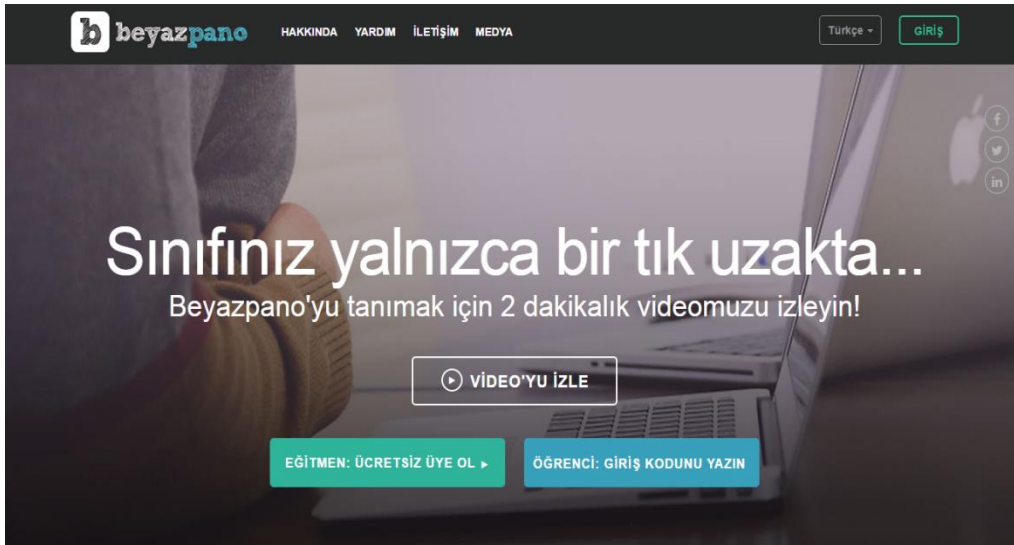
b beyazpano HAKKINDA YARDIM İLETİŞİM MEDYA Türkçe GİRİŞ

f
in

Sınıfınız yalnızca bir tık uzakta...

Beyazpano'yu tanımak için 2 dakikalık videomuzu izleyin!

VİDEO'YU İZLE

EĞİTMEN: ÜCRETSİZ ÜYE OL ▸

ÖĞRENCİ: GİRİŞ KODUNU YAZIN